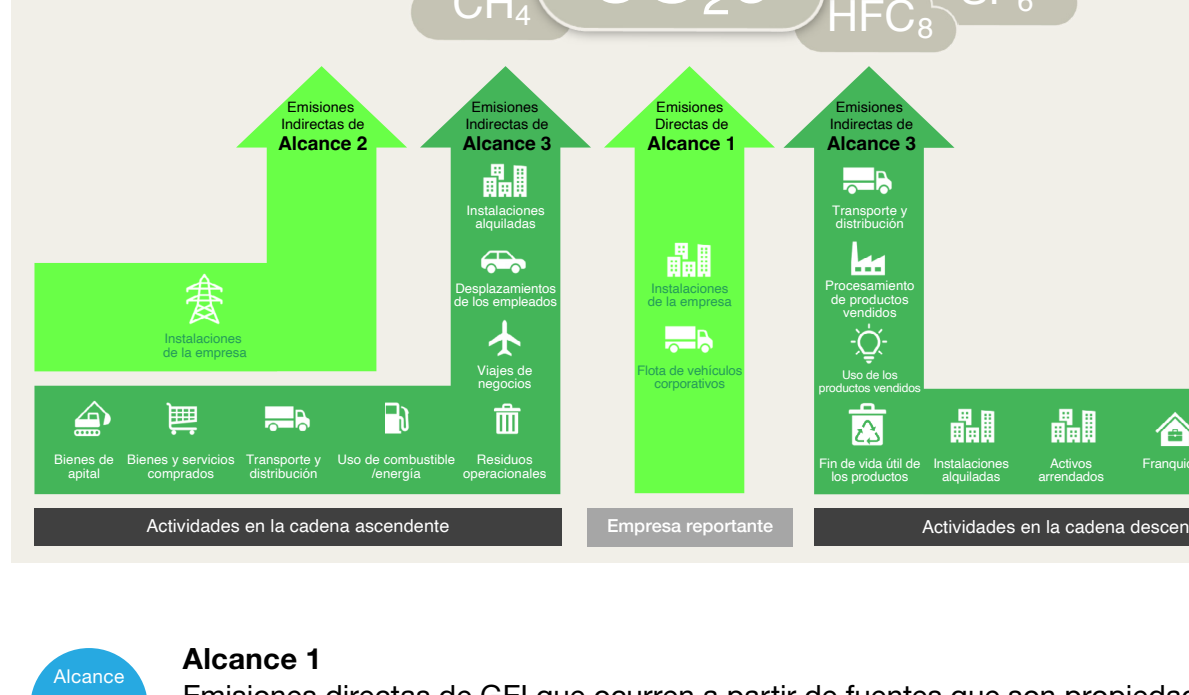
$CH_4$ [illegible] $HFC_8$ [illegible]

Emisiones Indirectas de **Alcance 2**

Emisiones Indirectas de **Alcance 3**

Emisiones Directas de **Alcance 1**

Emisiones Indirectas de **Alcance 3**

Instalaciones alquiladas

Desplazamientos de los empleados

Viajes de negocios

Instalaciones de la empresa

Instalaciones de la empresa

Flota de vehículos corporativos

Transporte y distribución

Procesamiento de productos vendidos

Uso de los productos vendidos

Bienes de apital

Bienes y servicios comprados

Transporte y distribución

Uso de combustible /energía

Residuos operacionales

Fin de vida útil de los productos

Instalaciones alquiladas

Activos arrendados

Franquic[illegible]

Actividades en la cadena ascendente

Empresa reportante

Actividades en la cadena descen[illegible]

Alcance

**Alcance 1**

Emisiones directas de GEI que ocurren a partir de fuentes que son propieda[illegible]